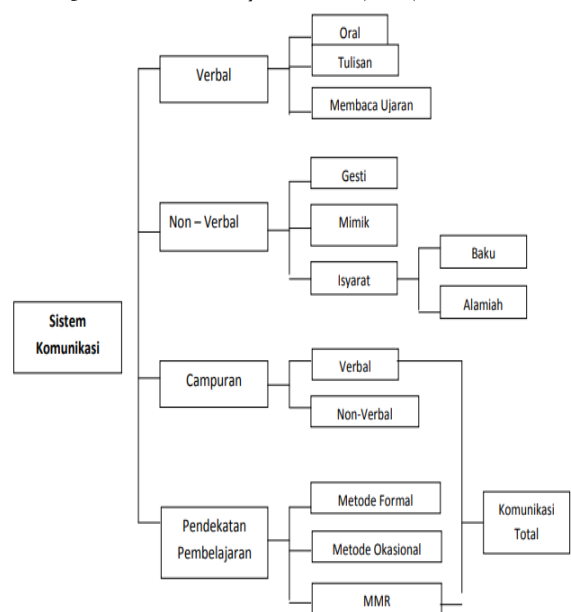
Sistem Komunikasi

Verbal

Oral

Tulisan

Membaca Ujaran

Non – Verbal

Gesti

Mimik

Isyarat

Baku

Alamiah

Campuran

Verbal

Non-Verbal

Pendekatan Pembelajaran

Metode Formal

Metode Okasional

MMR

Komunikasi Total